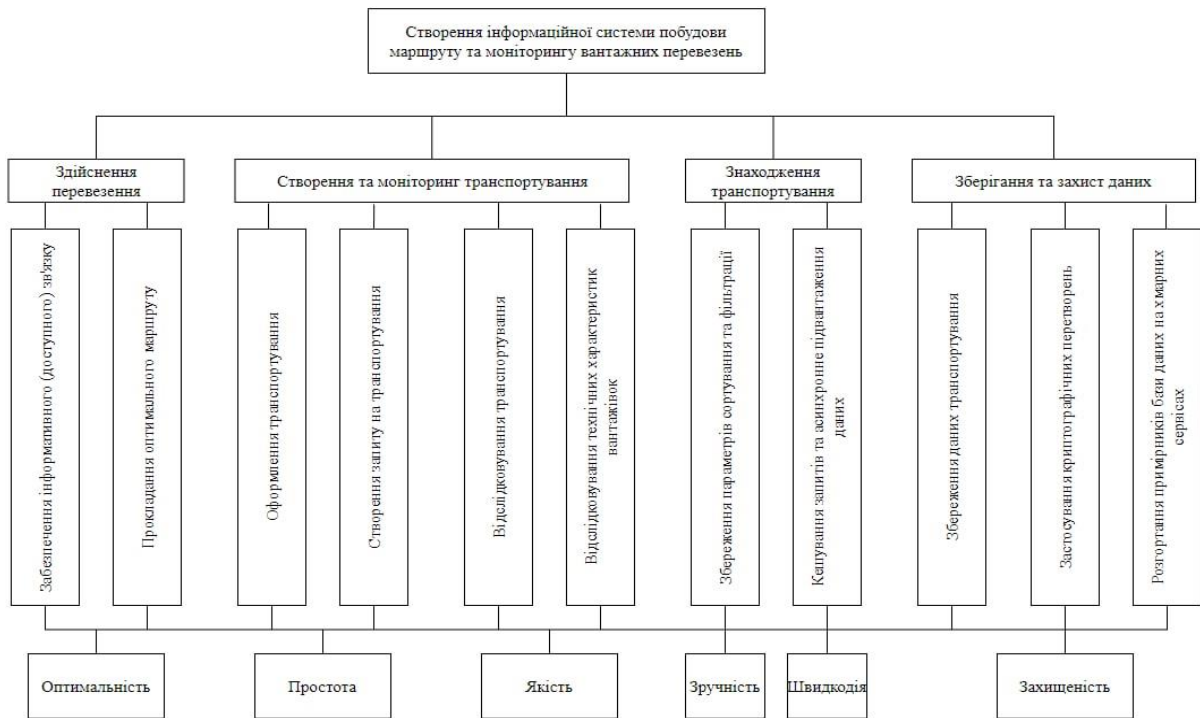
Створення інформаційної системи побудови маршруту та моніторингу вантажних перевезень

Здійснення перевезення

Створення та моніторинг транспортування

Знаходження транспортування

Зберігання та захист даних

Забезпечення інформативного (доступного) зв'язку

Прокладання оптимального маршруту

Оформлення транспортування

Створення запиту на транспортування

Відслідковування транспортування

Відслідковування технічних характеристик вантажівок

Збереження параметрів сортування та фільтрації

Кешування запитів та асинхронне підвантаження даних

Збереження даних транспортування

Застосування криптографічних перетворень

Розгортання примірників бази даних на хмарних сервісах

Оптимальність

Простота

Якість

Зручність

Швидкодія

Захищеність